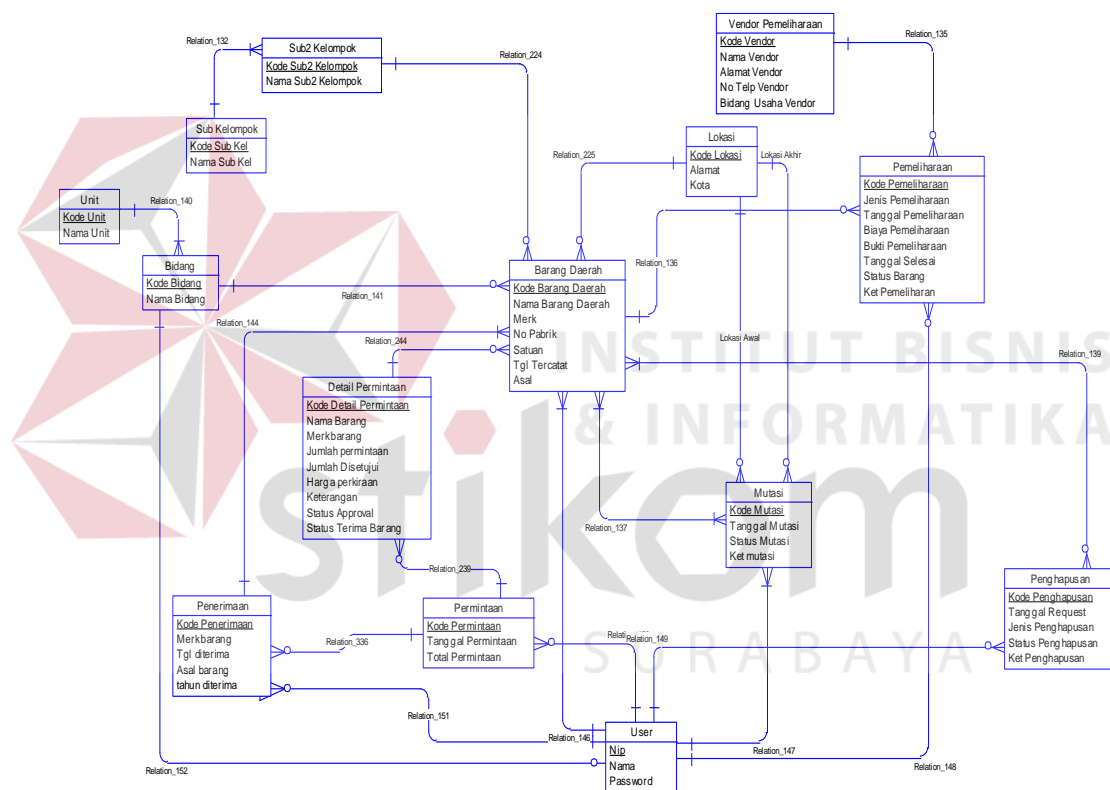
Relation_132

Sub2 Kelompok
Kode Sub2 Kelompok
Nama Sub2 Kelompok

Relation_224

Vendor Pemeliharaan
Kode Vendor
Nama Vendor
Alamat Vendor
No Telp Vendor
Bidang Usaha Vendor

Relation_135

Sub Kelompok
Kode Sub Kel
Nama Sub Kel

Relation_225

Lokasi
Kode Lokasi
Alamat
Kota

Lokasi Akhir

Pemeliharaan
Kode Pemeliharaan
Jenis Pemeliharaan
Tanggal Pemeliharaan
Biaya Pemeliharaan
Bukti Pemeliharaan
Tanggal Selesai
Status Barang
Ket Pemeliharan

Unit
Kode Unit
Nama Unit

Relation_140

Bidang
Kode Bidang
Nama Bidang

Relation_141

Barang Daerah
Kode Barang Daerah
Nama Barang Daerah
Merk
No Pabrik
Satuan
Tgl Tercatat
Asal

Relation_136

Relation_144

Relation_244

Lokasi Awal

Relation_139

INSTITUT BISNIS & INFORMATIKA stikom SURABAYA

Detail Permintaan
Kode Detail Permintaan
Nama Barang
Merkbarang
Jumlah permintaan
Jumlah Disetujui
Harga perkiraan
Keterangan
Status Approval
Status Terima Barang

Mutasi
Kode Mutasi
Tanggal Mutasi
Status Mutasi
Ket mutasi

Relation_137

Relation_239

Penerimaan
Kode Penerimaan
Merkbarang
Tgl diterima
Asal barang
tahun diterima

Permintaan
Kode Permintaan
Tanggal Permintaan
Total Permintaan

Relation_336

Relation_149

Penghapusan
Kode Penghapusan
Tanggal Request
Jenis Penghapusan
Status Penghapusan
Ket Penghapusan

Relation_151

Relation_146

User
Nip
Nama
Password

Relation_147

Relation_152

Relation_148